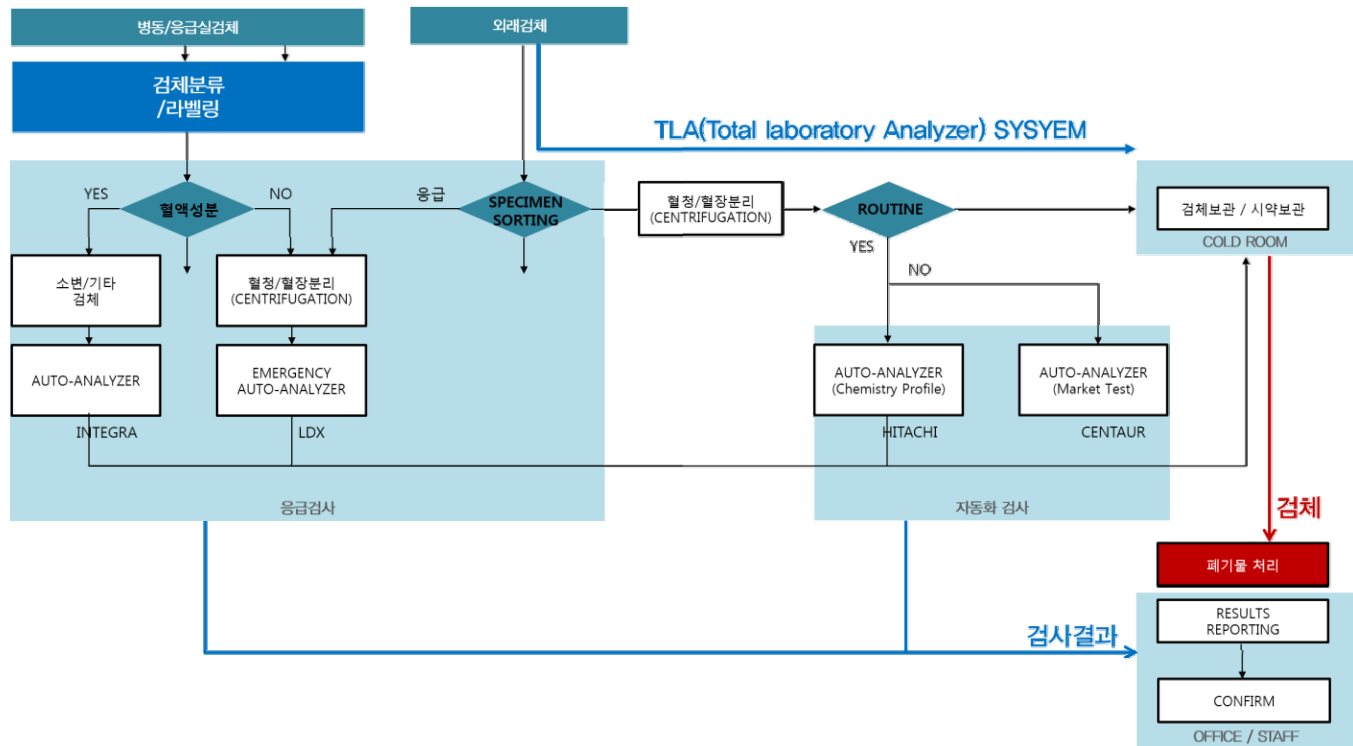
병동/응급실검체

외래검체

검체분류 /라벨링

TLA(Total laboratory Analyzer) SYSYEM

YES

혈액성분

NO

응급

SPECIMEN SORTING

혈청/혈장분리 (CENTRIFUGATION)

ROUTINE

검체보관 / 시약보관

COLD ROOM

YES

NO

소변/기타 검체

혈청/혈장분리 (CENTRIFUGATION)

AUTO-ANALYZER

EMERGENCY AUTO-ANALYZER

AUTO-ANALYZER (Chemistry Profile)

AUTO-ANALYZER (Market Test)

INTEGRA

LDX

HITACHI

CENTAUR

응급검사

자동화 검사

검체

폐기물 처리

RESULTS REPORTING

검사결과

CONFIRM

OFFICE / STAFF